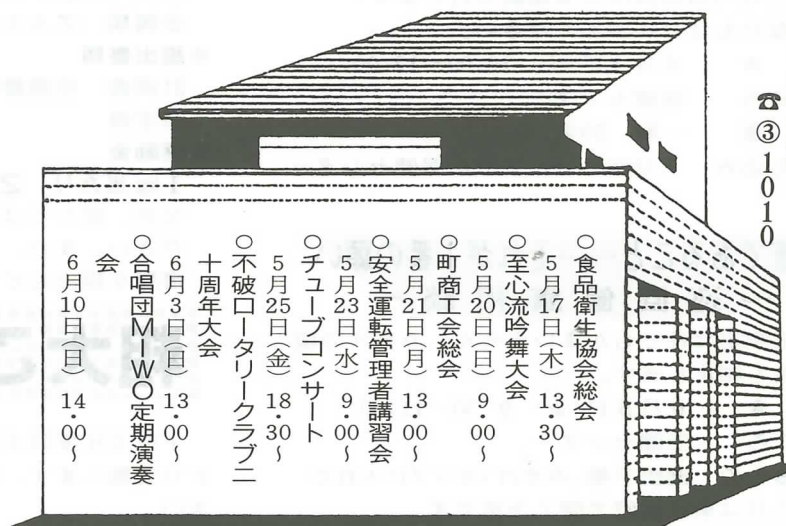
☎
③
1010

○食品衛生協会総会
5月17日(木)13:30~
○至心流吟舞大会
5月20日(日)9:00~
○町商工会総会
5月21日(月)13:00~
○安全運転管理者講習会
5月23日(水)9:00~
○チューブコンサート
5月25日(金)18:30~
○不破ロータリークラブ二十周年大会
6月3日(日)13:00~
○合唱団MIWO定期演奏会
6月10日(日)14:00~